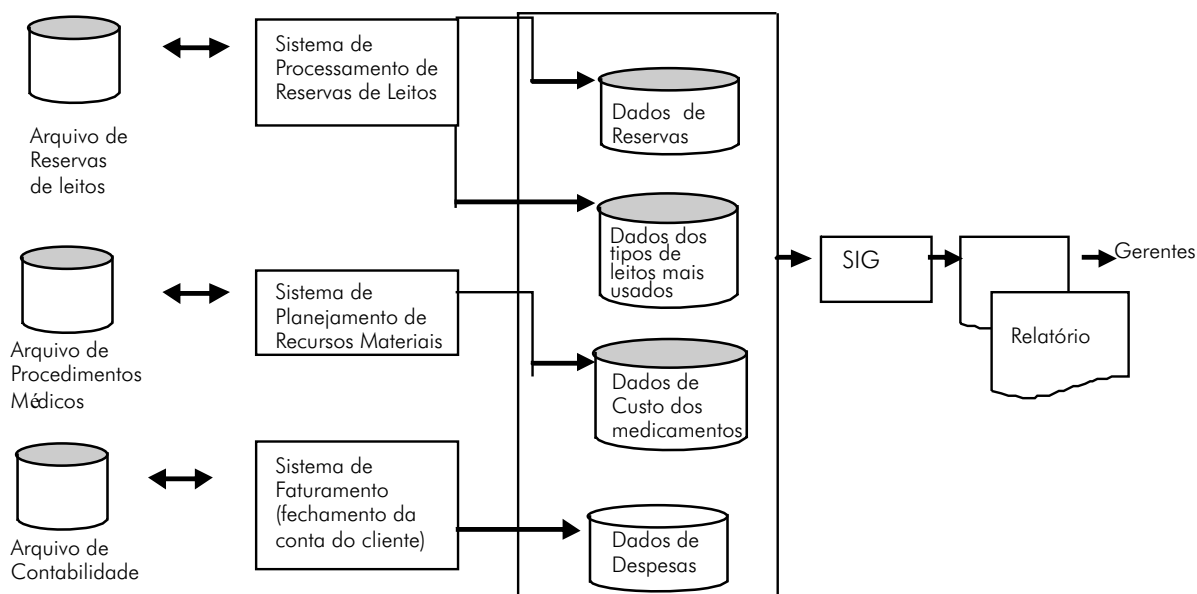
Arquivo de Reservas de leitos

Sistema de Processamento de Reservas de Leitos

Dados de Reservas

Dados dos tipos de leitos mais usados

Arquivo de Procedimentos Médicos

Sistema de Planejamento de Recursos Materiais

Dados de Custo dos medicamentos

Arquivo de Contabilidade

Sistema de Faturamento (fechamento da conta do cliente)

Dados de Despesas

SIG

Relatório

Gerentes